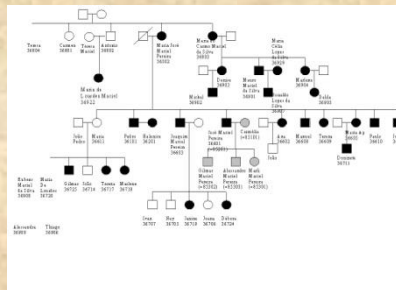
Tereza 36806
Carmen 36805
Tereza Maciel
Antonio 36904
Maria José Maciel Pereira 36502
Maria Carmo Maciel da Silva 36903
Maria Célia Lopes da Silva 36616
Maria de Lourdes Maciel 36922
Dorme 36902
Mauro Maciel da Silva 36901
Marlene 36904
Osvaldo Lopes da Silva 36605
Michel 36882
Valda 36905
João Pedro
Maria 36611
Pedro 36151
Raimundo 36201
Joaquim Maciel Pereira 36603
José Maciel Pereira 36601
Carmelita (+35101)
Ana 36605
Manoel 36658
Teresa 36609
Maria da 36611
Paulo 36610
João
Domingos 36711
Rubens Maciel da Silva 36908
Maria de Lourdes 36720
Gilmar 36712
Júlio 36714
Tereza 36717
Marlene 36718
Gilmar Maciel Pereira (+37202)
Alessandro Maciel Pereira (+52202)
Mark Maciel Pereira (+52201)
Ivan 36707
Nair 36701
Jairo 36719
Jussa 36708
Delson 36724
Alessandro 36805
Thiago 36806